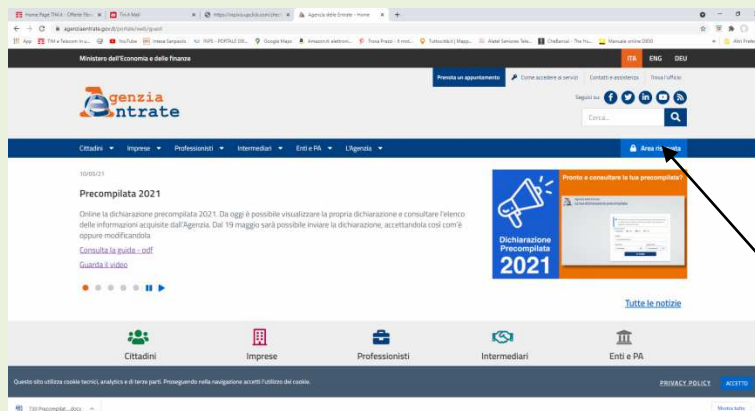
Home Page TIM - Offerte Fis... | TIM Mail | https://mypay.ugolab.com/chec... | Agenzia delle Entrate - Home | +

agenziaentrate.gov.it/portale/web/guest

App | TIM e Telecom in a... | YouTube | Intesa Sanpaolo | INPS - PORTALE DE... | Google Maps | Amazon.it elettroni... | Trova Prezzi | Tuttocittà.it | Mapp... | Aleel Seniores Tele... | Chefbenal - The fro... | Manuale online 2000 | Altri Preferiti

Ministero dell'Economia e delle finanze

Prenota un appuntamento | Come accedere ai servizi | Contatti e assistenza | Trova l'ufficio

ITA ENG DEU

Agenzia Entrate

Seguici su

Cerca...

Cittadini | Imprese | Professionisti | Intermediari | Enti e PA | L'Agenzia

Area riservata

10/05/21

Precompilata 2021

Online la dichiarazione precompilata 2021. Da oggi è possibile visualizzare la propria dichiarazione e consultare l'elenco delle informazioni acquisite dall'Agenzia. Dal 19 maggio sarà possibile inviare la dichiarazione, accettandola così com'è oppure modificandola

Consulta la guida - pdf

Guarda il video

Pronto a consultare la tua precompilata?

Dichiarazione Precompilata 2021

Tutte le notizie

Cittadini | Imprese | Professionisti | Intermediari | Enti e PA

Questo sito utilizza cookie tecnici, analytics e di terze parti. Proseguendo nella navigazione accetti l'utilizzo dei cookie.

PRIVACY POLICY | ACCETTO

730 Precompilat....docx

Mostra tutto